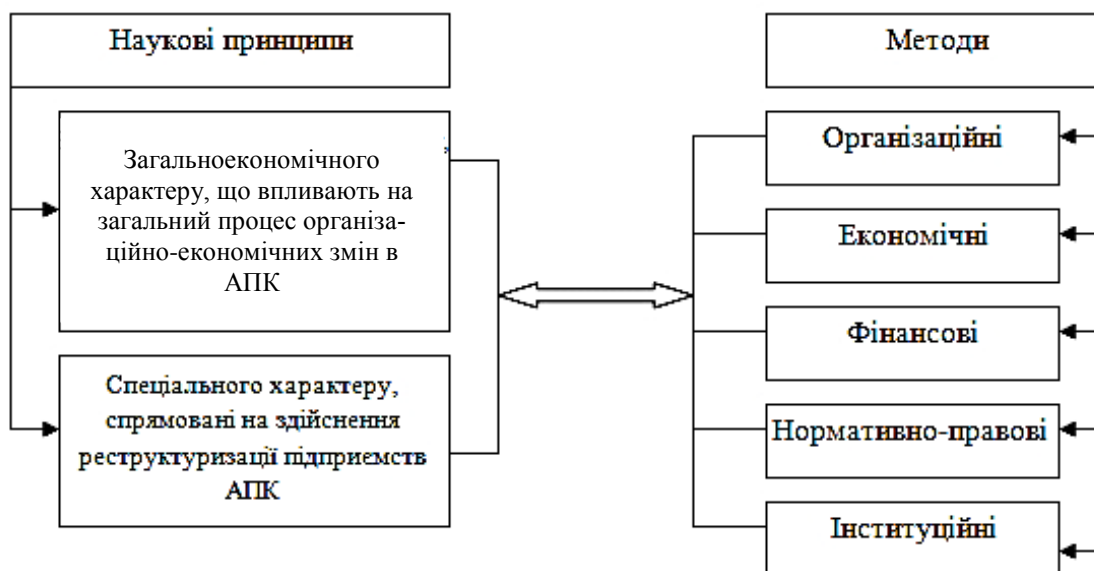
Наукові принципи

Загальноекономічного характеру, що впливають на загальний процес організаційно-економічних змін в АПК

Спеціального характеру, спрямовані на здійснення реструктуризації підприємств АПК

Методи

Організаційні

Економічні

Фінансові

Нормативно-правові

Інституційні